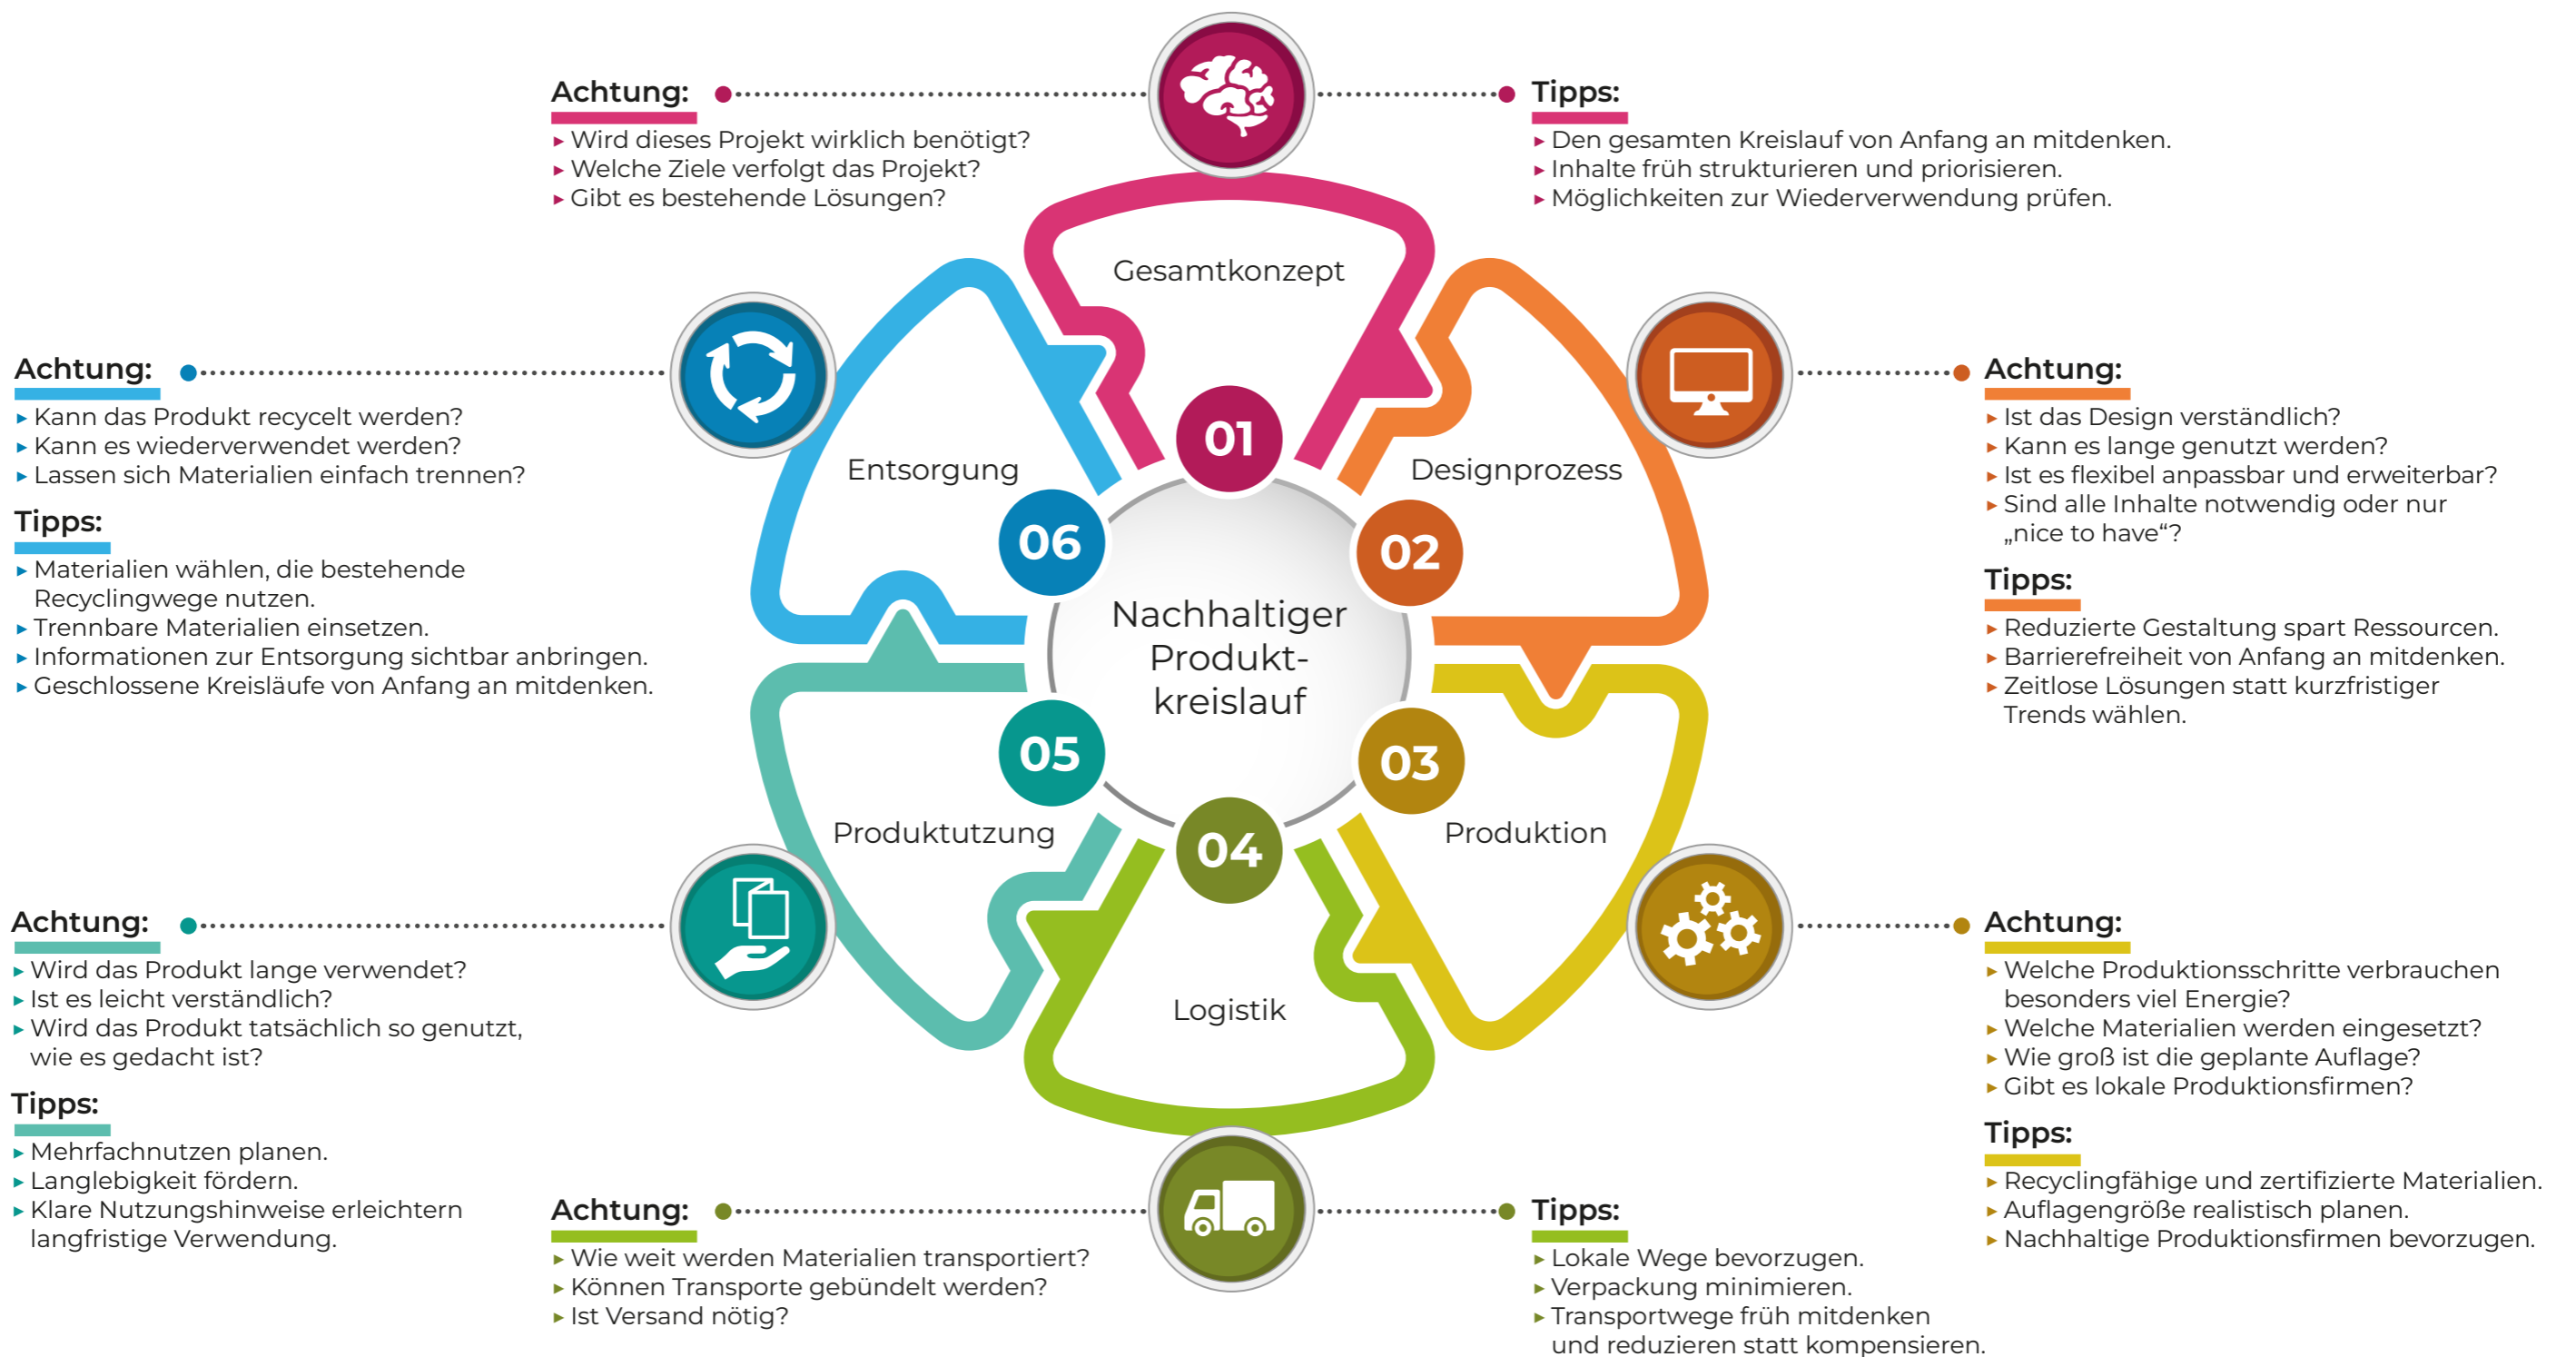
Achtung:
▸ Wird dieses Projekt wirklich benötigt?
▸ Welche Ziele verfolgt das Projekt?
▸ Gibt es bestehende Lösungen?

Tipps:
▸ Den gesamten Kreislauf von Anfang an mitdenken.
▸ Inhalte früh strukturieren und priorisieren.
▸ Möglichkeiten zur Wiederverwendung prüfen.

Gesamtkonzept

01

Achtung:
▸ Kann das Produkt recycelt werden?
▸ Kann es wiederverwendet werden?
▸ Lassen sich Materialien einfach trennen?

Tipps:
▸ Materialien wählen, die bestehende Recyclingwege nutzen.
▸ Trennbare Materialien einsetzen.
▸ Informationen zur Entsorgung sichtbar anbringen.
▸ Geschlossene Kreisläufe von Anfang an mitdenken.

Entsorgung

06

Designprozess

02

Achtung:
▸ Ist das Design verständlich?
▸ Kann es lange genutzt werden?
▸ Ist es flexibel anpassbar und erweiterbar?
▸ Sind alle Inhalte notwendig oder nur „nice to have"?

Tipps:
▸ Reduzierte Gestaltung spart Ressourcen.
▸ Barrierefreiheit von Anfang an mitdenken.
▸ Zeitlose Lösungen statt kurzfristiger Trends wählen.

Nachhaltiger Produkt-kreislauf

05

Produktutzung

03

Produktion

04

Logistik

Achtung:
▸ Wird das Produkt lange verwendet?
▸ Ist es leicht verständlich?
▸ Wird das Produkt tatsächlich so genutzt, wie es gedacht ist?

Tipps:
▸ Mehrfachnutzen planen.
▸ Langlebigkeit fördern.
▸ Klare Nutzungshinweise erleichtern langfristige Verwendung.

Achtung:
▸ Welche Produktionsschritte verbrauchen besonders viel Energie?
▸ Welche Materialien werden eingesetzt?
▸ Wie groß ist die geplante Auflage?
▸ Gibt es lokale Produktionsfirmen?

Tipps:
▸ Recyclingfähige und zertifizierte Materialien.
▸ Auflagengröße realistisch planen.
▸ Nachhaltige Produktionsfirmen bevorzugen.

Achtung:
▸ Wie weit werden Materialien transportiert?
▸ Können Transporte gebündelt werden?
▸ Ist Versand nötig?

Tipps:
▸ Lokale Wege bevorzugen.
▸ Verpackung minimieren.
▸ Transportwege früh mitdenken und reduzieren statt kompensieren.